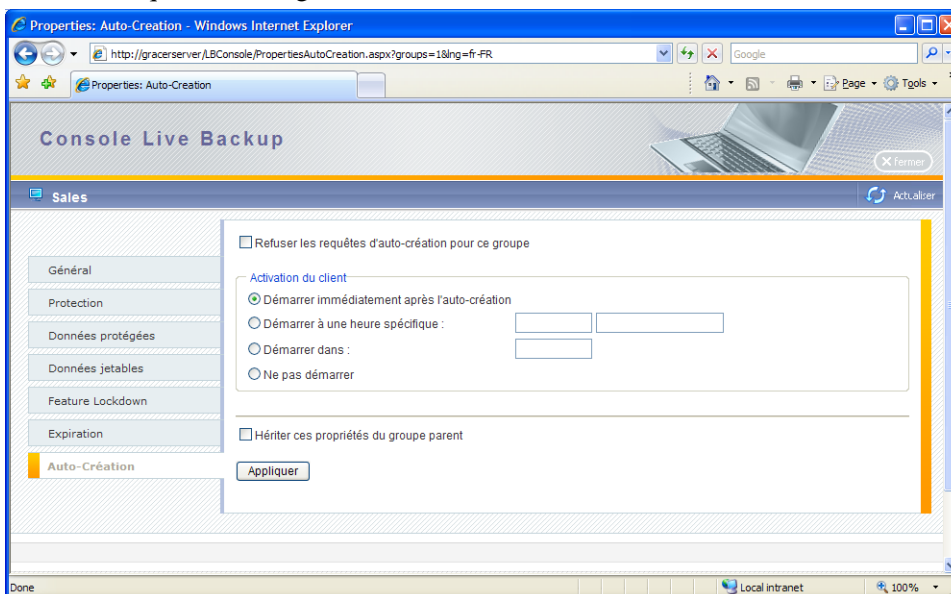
Properties: Auto-Creation - Windows Internet Explorer

http://gracerserver/LBConsole/PropertiesAutoCreation.aspx?groups=1&lng=fr-FR

Google

Properties: Auto-Creation

Page Tools

Console Live Backup

fermer

Sales

Actualiser

Général
Protection
Données protégées
Données jetables
Feature Lockdown
Expiration
Auto-Création

Refuser les requêtes d'auto-création pour ce groupe

Activation du client

Démarrer immédiatement après l'auto-création
Démarrer à une heure spécifique :
Démarrer dans :
Ne pas démarrer

Hériter ces propriétés du groupe parent

Appliquer

Done

Local intranet

100%